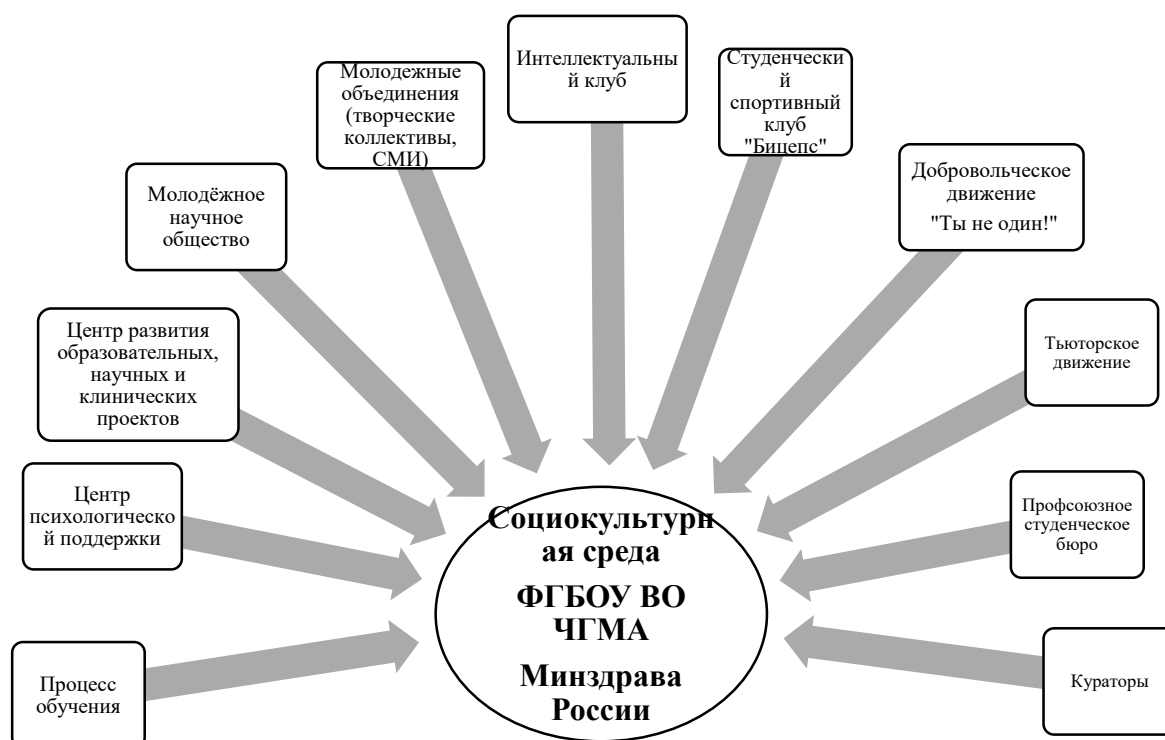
Молодежные объединения (творческие коллективы, СМИ)

Интеллектуальный клуб

Студенческий спортивный клуб "Бицепс"

Молодёжное научное общество

Добровольческое движение "Ты не один!"

Центр развития образовательных, научных и клинических проектов

Тьюторское движение

Центр психологической поддержки

Социокультурная среда ФГБОУ ВО ЧГМА Минздрава России

Профсоюзное студенческое бюро

Процесс обучения

Кураторы